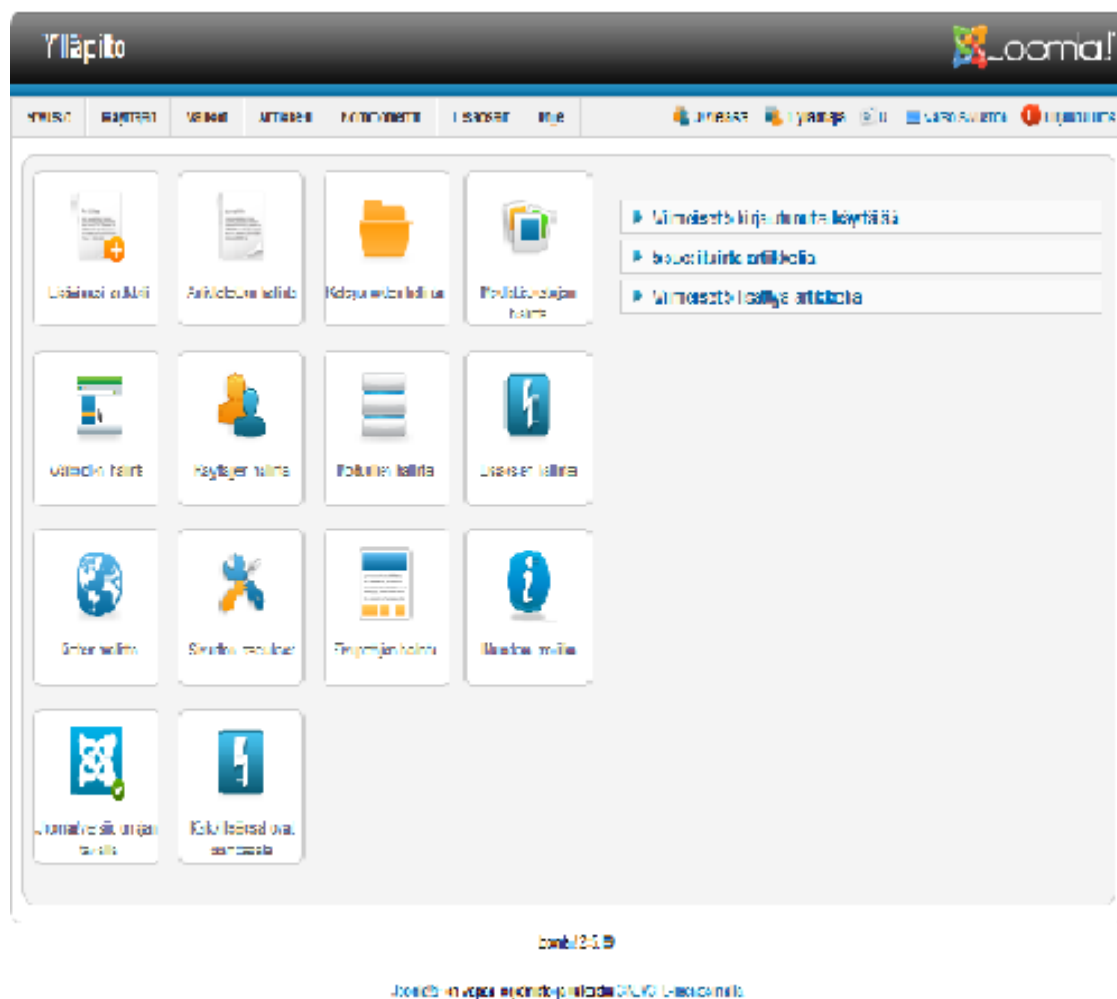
Ylläpito

Joomla!

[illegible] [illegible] Valikot Artikkelit Komponentit Laajennukset Ohje

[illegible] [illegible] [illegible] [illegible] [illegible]

Lisää uusi artikkeli

Artikkelien hallinta

Kategorioiden hallinta

Mediatiedostojen hallinta

Valikoiden hallinta

Käyttäjien hallinta

Moduulien hallinta

Laajennusten hallinta

Kielten hallinta

Sivuston asetukset

Teemojen hallinta

Muokkaa profiilia

Joomlan päivitysten tarkistus

Laajennusten päivitysten tarkistus

Viimeisimmät kirjautuneet käyttäjät

Suosituimmat artikkelit

Viimeisimmät lisätyt artikkelit

Joomla! 2.5.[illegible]

Joomla! on vapaa ohjelmisto julkaistu GNU/GPL-lisenssillä.